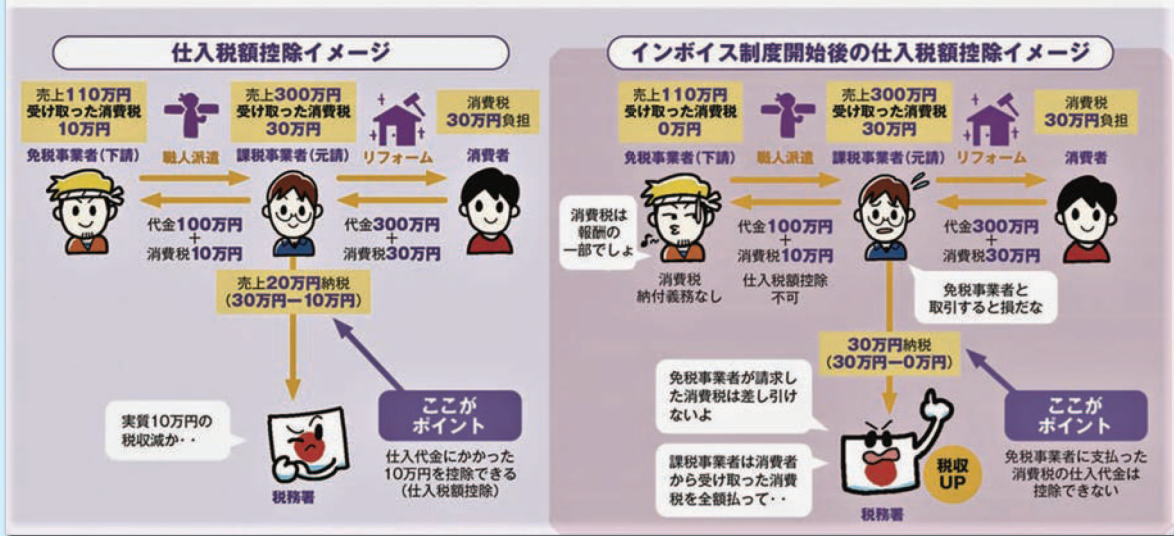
仕入税額控除イメージ

売上110万円
受け取った消費税
10万円
免税事業者(下請)

職人派遣

売上300万円
受け取った消費税
30万円
課税事業者(元請)

リフォーム

消費税
30万円負担
消費者

代金100万円
+
消費税10万円

代金300万円
+
消費税30万円

売上20万円納税
(30万円ー10万円)

実質10万円の
税収減か・・

税務署

ここが
ポイント

仕入代金にかかった
10万円を控除できる
(仕入税額控除)

インボイス制度開始後の仕入税額控除イメージ

売上110万円
受け取った消費税
0万円
免税事業者(下請)

職人派遣

売上300万円
受け取った消費税
30万円
課税事業者(元請)

リフォーム

消費税
30万円負担
消費者

消費税は
報酬の
一部でしょ

代金100万円
+
消費税10万円

代金300万円
+
消費税30万円

消費税
納付義務なし

仕入税額控除
不可

免税事業者と
取引すると損だな

30万円納税
(30万円ー0万円)

免税事業者が請求した消費税は差し引けないよ

課税事業者は消費者から受け取った消費税を全額払って・・

税収
UP

税務署

ここが
ポイント

免税事業者に支払った
消費税の仕入代金は
控除できない